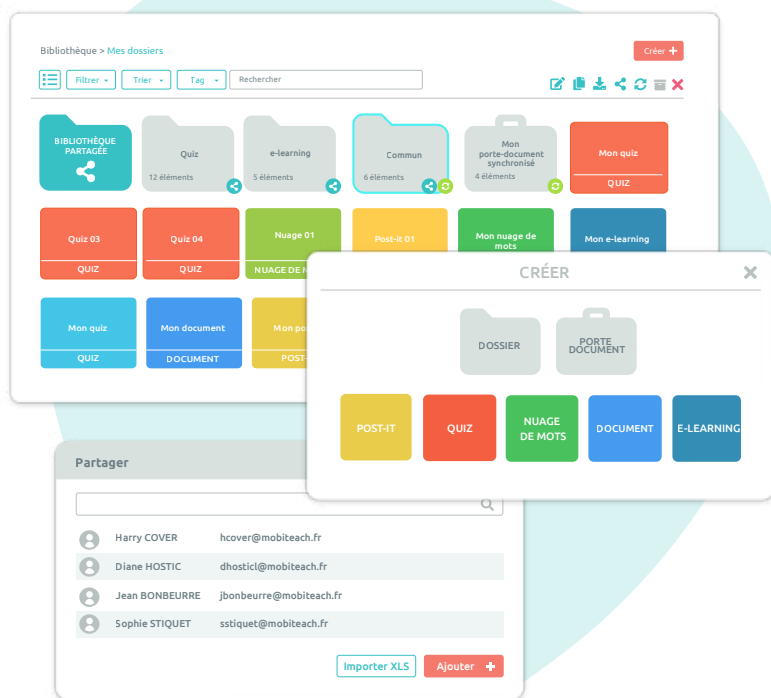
Bibliothèque > Mes dossiers

Créer +

Filtrer Trier Tag Rechercher

BIBLIOTHÈQUE PARTAGÉE

Quiz
12 éléments

e-learning
5 éléments

Commun
6 éléments

Mon porte-document synchronisé
4 éléments

Mon quiz
QUIZ

Quiz 03
QUIZ

Quiz 04
QUIZ

Nuage 01
NUAGE DE M

Post-it 01

Mon nuage de mots

Mon e-learning

Mon quiz
QUIZ

Mon document
DOCUMENT

Mon po
POST-

CRÉER

DOSSIER

PORTE DOCUMENT

POST-IT

QUIZ

NUAGE DE MOTS

DOCUMENT

E-LEARNING

Partager

| | |
|---|---|
| Harry COVER | hcover@mobiteach.fr |
| Diane HOSTIC | dhosticl@mobiteach.fr |
| Jean BONBEURRE | jbonbeurre@mobiteach.fr |
| Sophie STIQUET | sstiquet@mobiteach.fr |

Importer XLS

Ajouter +